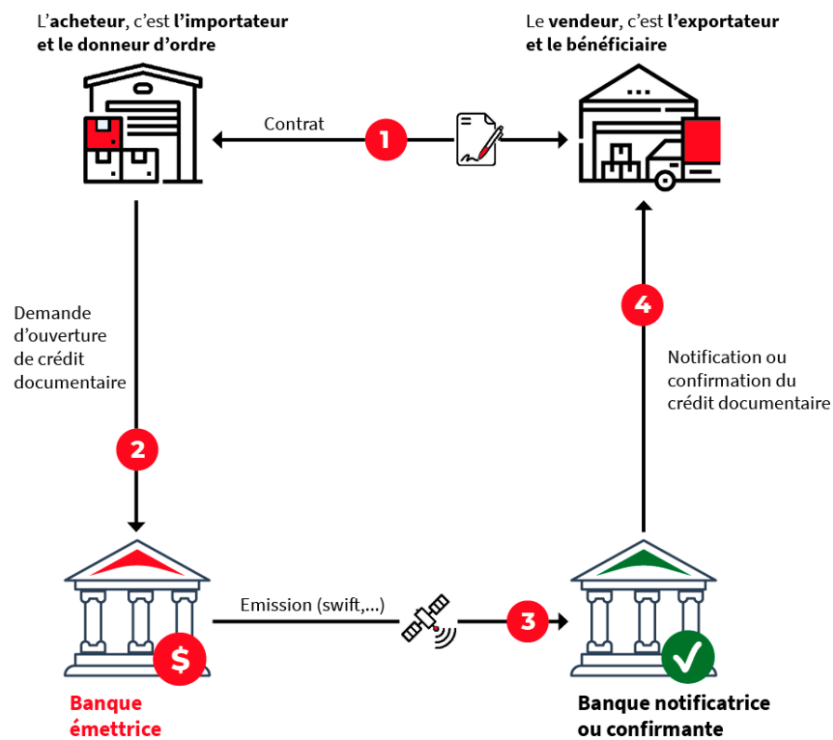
L'acheteur, c'est l'importateur et le donneur d'ordre

Le vendeur, c'est l'exportateur et le bénéficiaire

Contrat

1

Demande d'ouverture de crédit documentaire

2

4

Notification ou confirmation du crédit documentaire

Emission (swift,...)

3

$

Banque émettrice

Banque notificatrice ou confirmante